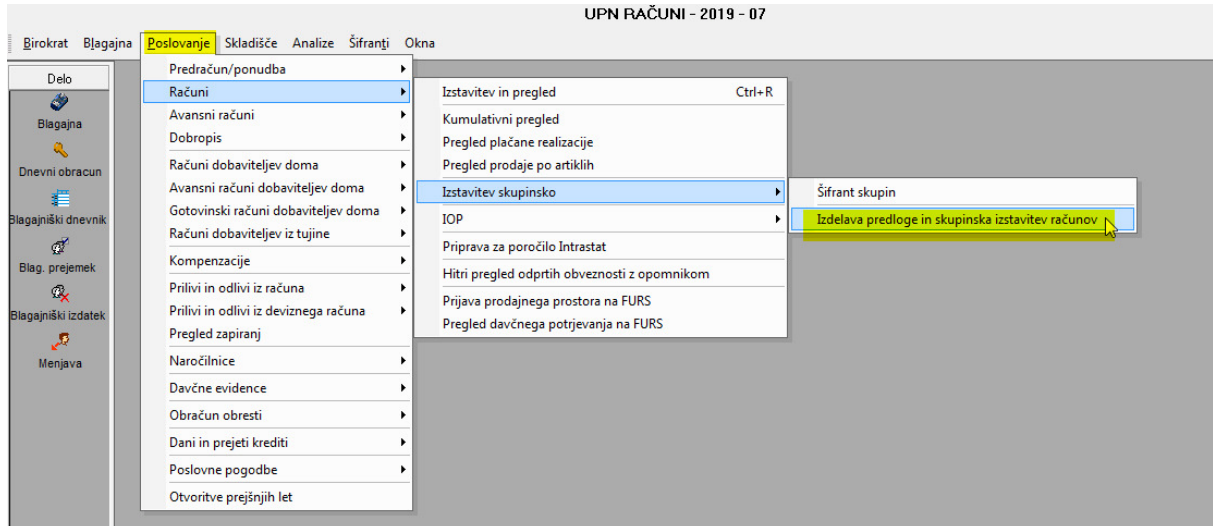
UPN RAČUNI - 2019 - 07

Birokrat Blagajna Poslovanje Skladišče Analize Šifranti Okna

Delo
Blagajna
Dnevni obracun
Blagajniški dnevnik
Blag. prejemek
Blagajniški izdatek
Menjava

Predračun/ponudba
Računi
Avansni računi
Dobropis
Računi dobaviteljev doma
Avansni računi dobaviteljev doma
Gotovinski računi dobaviteljev doma
Računi dobaviteljev iz tujine
Kompenzacije
Prilivi in odlivi iz računa
Prilivi in odlivi iz deviznega računa
Pregled zapiranj
Naročilnice
Davčne evidence
Obračun obresti
Dani in prejeti krediti
Poslovne pogodbe
Otvoritve prejšnjih let

Izstavitev in pregled Ctrl+R
Kumulativni pregled
Pregled plačane realizacije
Pregled prodaje po artiklih
Izstavitev skupinsko
IOP
Priprava za poročilo Intrastat
Hitri pregled odprtih obveznosti z opomnikom
Prijava prodajnega prostora na FURS
Pregled davčnega potrjevanja na FURS

Šifrant skupin
Izdelava predloge in skupinska izstavitev računov